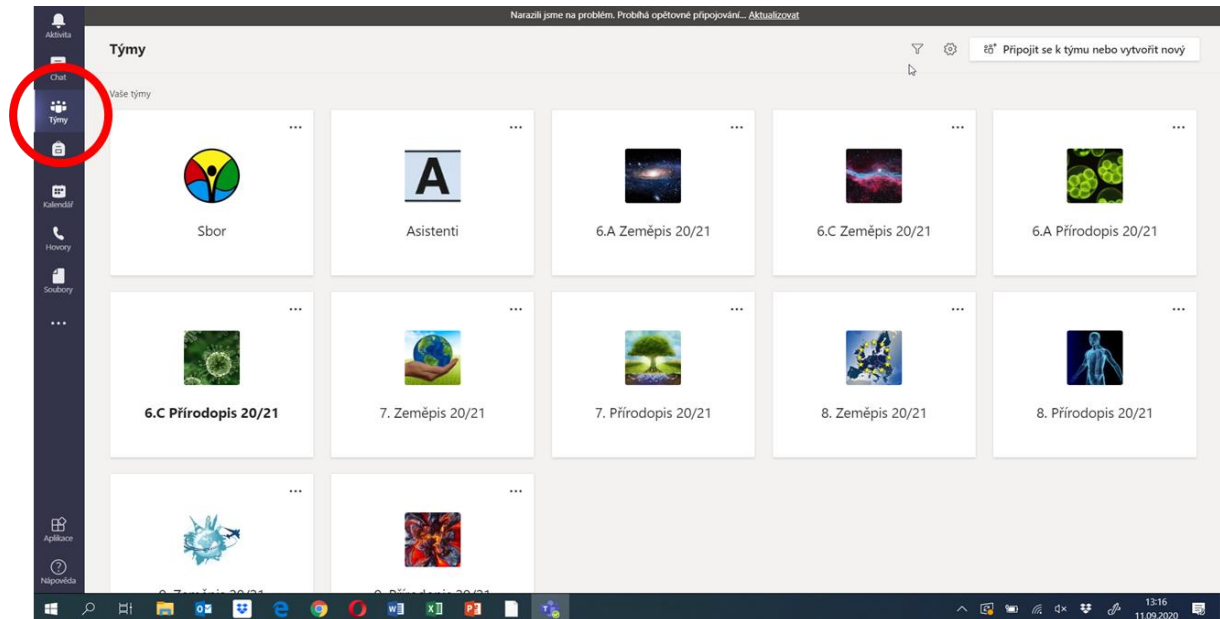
Narazili jsme na problém. Probíhá opětovné připojování... Aktualizovat

Aktivita
Chat
Týmy
Kalendář
Hovory
Soubory
...
Aplikace
Nápověda

Týmy

Připojit se k týmu nebo vytvořit nový

Vaše týmy

...
Sbor

...
A
Asistenti

...
6.A Zeměpis 20/21

...
6.C Zeměpis 20/21

...
6.A Přírodopis 20/21

...
6.C Přírodopis 20/21

...
7. Zeměpis 20/21

...
7. Přírodopis 20/21

...
8. Zeměpis 20/21

...
8. Přírodopis 20/21

...
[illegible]

...
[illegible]

13:16
11.09.2020